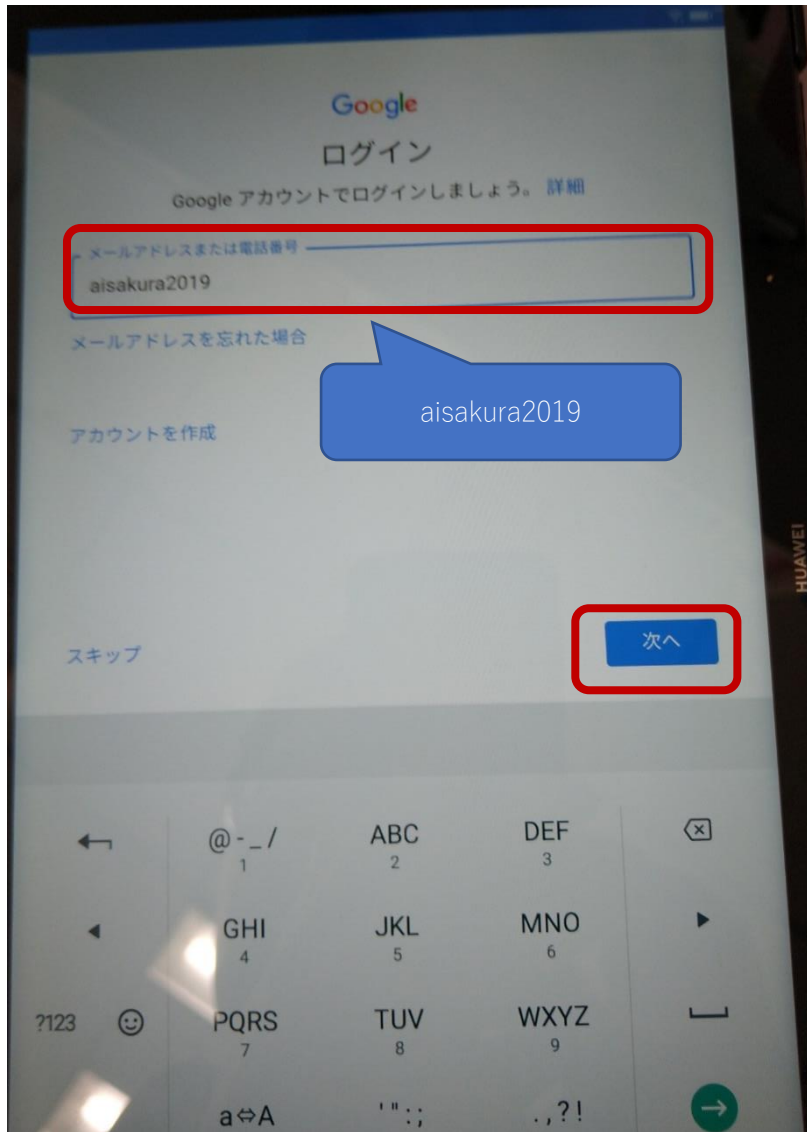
Google

ログイン

Google アカウントでログインしましょう。詳細

メールアドレスまたは電話番号

aisakura2019

メールアドレスを忘れた場合

aisakura2019

アカウントを作成

HUAWEI

スキップ

次へ

@-_/
1

ABC
2

DEF
3

GHI
4

JKL
5

MNO
6

?123

PQRS
7

TUV
8

WXYZ
9

a⇔A

'":;

.,?!